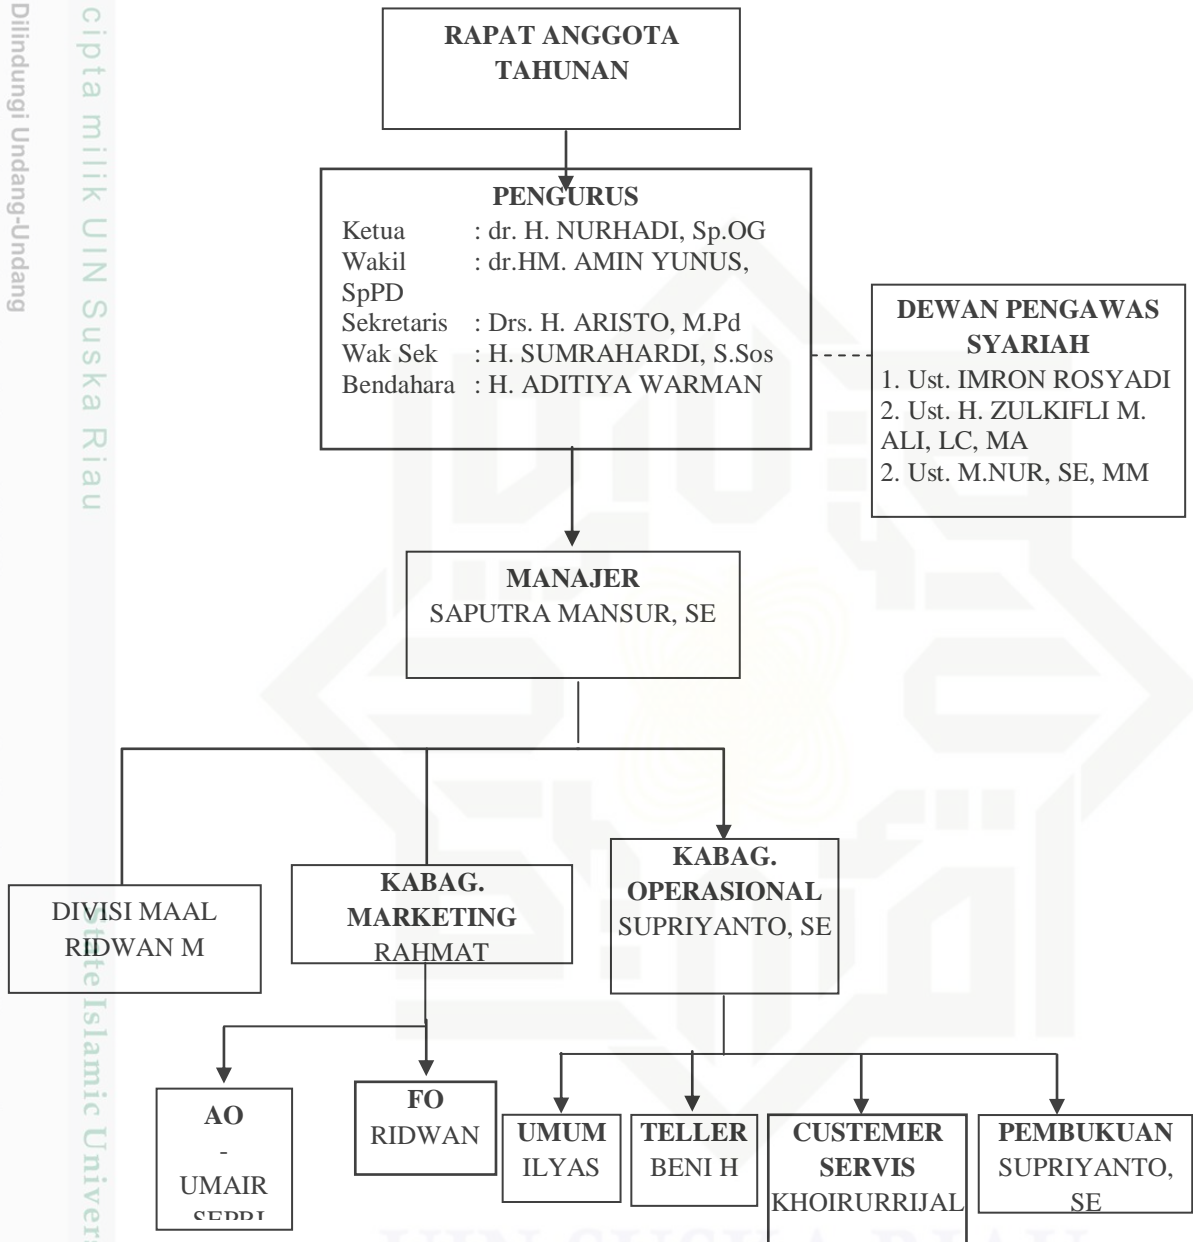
Dilindungi Undang-Undang

cipta milik UIN Suska Riau

RAPAT ANGGOTA TAHUNAN

PENGURUS
Ketua : dr. H. NURHADI, Sp.OG
Wakil : dr.HM. AMIN YUNUS, SpPD
Sekretaris : Drs. H. ARISTO, M.Pd
Wak Sek : H. SUMRAHARDI, S.Sos
Bendahara : H. ADITIYA WARMAN

DEWAN PENGAWAS SYARIAH
1. Ust. IMRON ROSYADI
2. Ust. H. ZULKIFLI M. ALI, LC, MA
2. Ust. M.NUR, SE, MM

MANAJER
SAPUTRA MANSUR, SE

DIVISI MAAL
RIDWAN M

KABAG. MARKETING
RAHMAT

KABAG. OPERASIONAL
SUPRIYANTO, SE

AO
-
UMAIR
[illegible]

FO
RIDWAN

UMUM
ILYAS

TELLER
BENI H

CUSTEMER SERVIS
KHOIRURRIJAL

PEMBUKUAN
SUPRIYANTO, SE

State Islamic Univers